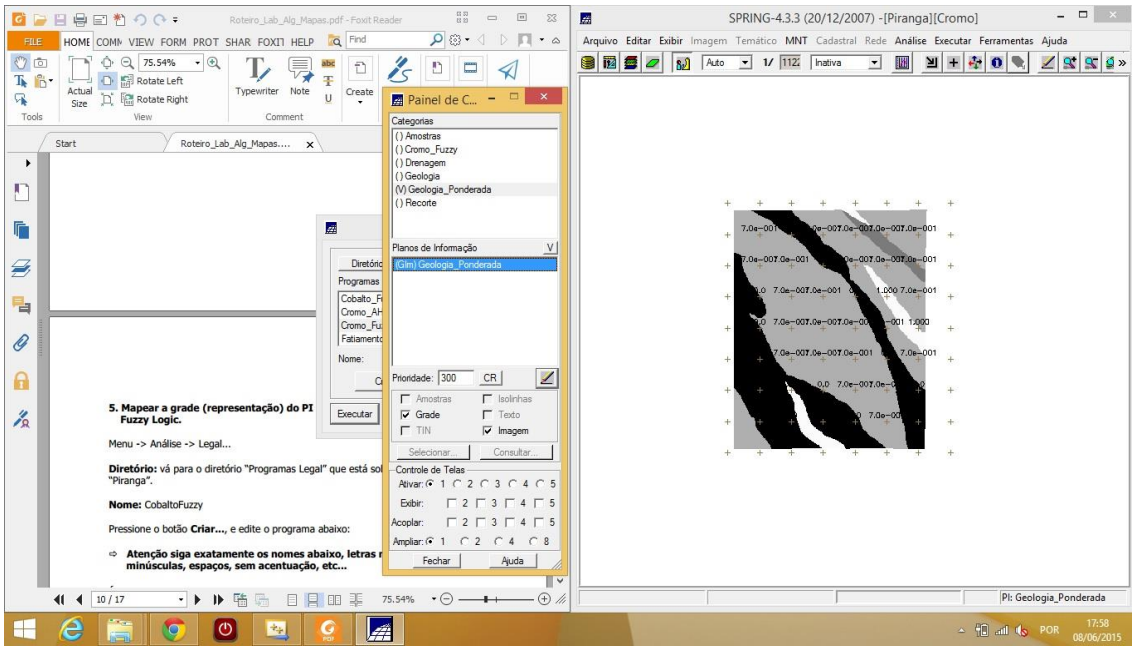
Roteiro_Lab_Alg_Mapas.pdf - Foxit Reader

FILE HOME COMM VIEW FORM PROT SHAR FOXIT HELP Find

75.54%

Rotate Left

Actual Size

Rotate Right

Typewriter Note

Create

Tools View Comment

Start Roteiro_Lab_Alg_Mapas.... x

Diretório

Programas

Cobalto_F

Cromo_AH

Cromo_Fu

Fatiamento

Nome:

C

Executar

5. Mapear a grade (representação) do PI Fuzzy Logic.

Menu -> Análise -> Legal...

Diretório: vá para o diretório "Programas Legal" que está sol "Piranga".

Nome: CobaltoFuzzy

Pressione o botão Criar..., e edite o programa abaixo:

⇨ Atenção siga exatamente os nomes abaixo, letras minúsculas, espaços, sem acentuação, etc...

10 / 17

75.54%

Painel de C...

Categorias

() Amostras
() Cromo_Fuzzy
() Drenagem
() Geologia
(V) Geologia_Ponderada
() Recorte

Planos de Informação V

(Grm) Geologia_Ponderada

Prioridade: 300 CR

Amostras Isolinhas
Grade Texto
TIN Imagem

Selecionar... Consultar...

Controle de Telas

Ativar: 1 2 3 4 5

Exibir: 2 3 4 5

Acoplar: 2 3 4 5

Ampliar: 1 2 4 8

Fechar Ajuda

SPRING-4.3.3 (20/12/2007) -[Piranga][Cromo]

Arquivo Editar Exibir Imagem Temático MNT Cadastral Rede Análise Executar Ferramentas Ajuda

Auto 1/ 112 Inativa

7.0e-001 7.0e-007.0e-007.0e-001
7.0e-007.0e-001 7.0e-007.0e-007.0e-001
0.0 7.0e-007.0e-001 1.000 7.0e-001
0 7.0e-007.0e-007.0e-00 001 1.000
7.0e-007.0e-007.0e-001 7.0e-001
0.0 7.0e-007.0e-
7.0e-00

PI: Geologia_Ponderada

POR 17:58 08/06/2015